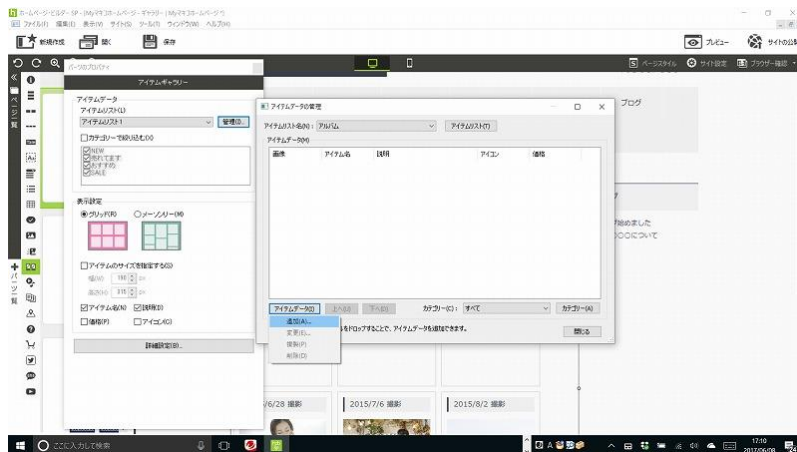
ホームページ・ビルダー SP - [Myマネコホームページ - ギャラリー - (Myマネコホームページ)]
ファイル(F) 編集(E) 表示(V) サイト(S) ツール(T) ウィンドウ(W) ヘルプ(H)
新規作成 開く 保存
プレビュー サイトの公開
ページスタイル サイト設定 ブラウザー確認
ページのプロパティ
アイテムギャラリー
アイテムデータ
アイテムリスト(L)
アイテムリスト1
管理(I)...
カテゴリーで絞り込む(X)
NEW
売れてます
おすすめ
SALE
表示設定
グリッド(R) メーソンリー(M)
アイテムのサイズを指定する(Z)
幅(W) 150 px
高さ(H) 225 px
アイテム名(N) 説明(D)
価格(P) アイコン(C)
詳細設定(B)...
アイテムデータの管理
アイテムリスト名(N): アルバム
アイテムリスト(T)
アイテムデータ(H)
| 画像 | アイテム名 | 説明 | アイコン | 価格 |
|---|---|---|---|---|
アイテムデータ(I) 上へ(U) 下へ(D) カテゴリー(C): すべて カテゴリー(A)
追加(A)...
変更(E)...
複製(P)
削除(D)
ルをドロップすることで、アイテムデータを追加できます。
閉じる
ブログ
始めました
〇〇について
6/28 撮影
2015/7/6 撮影
2015/8/2 撮影
ここに入力して検索
17:10
2017/06/08